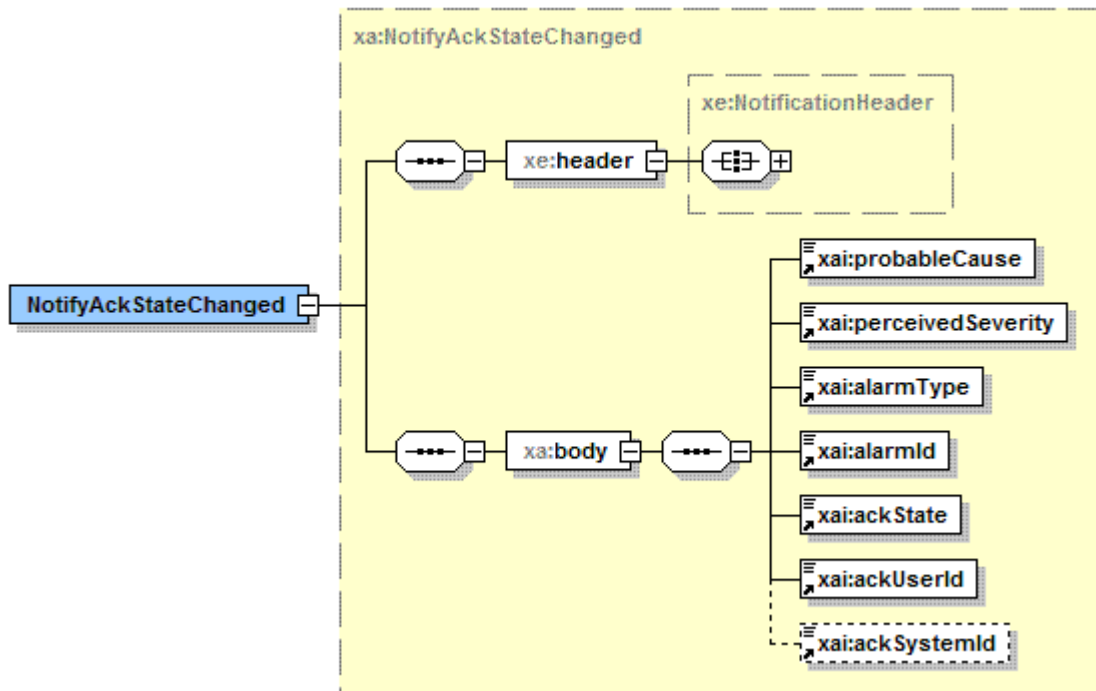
xa:NotifyAckStateChanged

xe:NotificationHeader

xe:header

NotifyAckStateChanged

xai:probableCause

xai:perceivedSeverity

xai:alarmType

xa:body

xai:alarmId

xai:ackState

xai:ackUserId

xai:ackSystemId